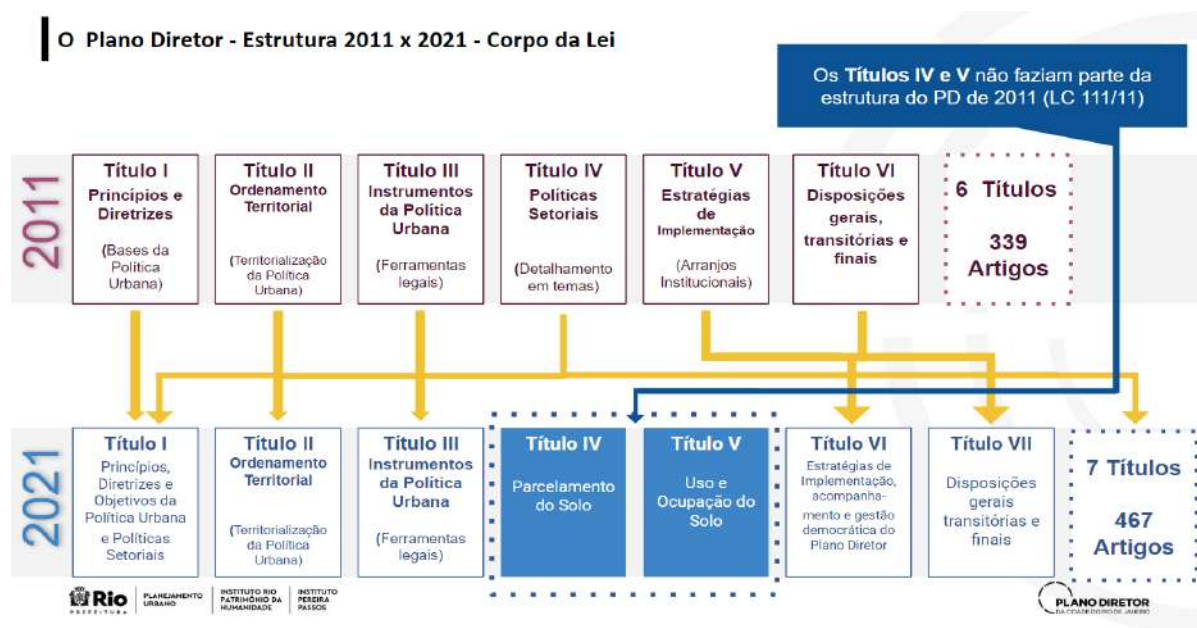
O Plano Diretor - Estrutura 2011 x 2021 - Corpo da Lei

Os Títulos IV e V não faziam parte da estrutura do PD de 2011 (LC 111/11)

2011

Título I
Princípios e Diretrizes
(Bases da Política Urbana)

Título II
Ordenamento Territorial
(Territorialização da Política Urbana)

Título III
Instrumentos da Política Urbana
(Ferramentas legais)

Título IV
Políticas Setoriais
(Detalhamento em temas)

Título V
Estratégias de Implementação
(Arranjos Institucionais)

Título VI
Disposições gerais, transitórias e finais

6 Títulos
339 Artigos

2021

Título I
Princípios, Diretrizes e Objetivos da Política Urbana e Políticas Setoriais

Título II
Ordenamento Territorial
(Territorialização da Política Urbana)

Título III
Instrumentos da Política Urbana
(Ferramentas legais)

Título IV
Parcelamento do Solo

Título V
Uso e Ocupação do Solo

Título VI
Estratégias de Implementação, acompanhamento e gestão democrática do Plano Diretor

Título VII
Disposições gerais transitórias e finais

7 Títulos
467 Artigos

Rio PREFEITURA | PLANEJAMENTO URBANO | INSTITUTO RIO PATRIMÔNIO DA HUMANIDADE | INSTITUTO PEREIRA PASSOS

PLANO DIRETOR DA CIDADE DO RIO DE JANEIRO